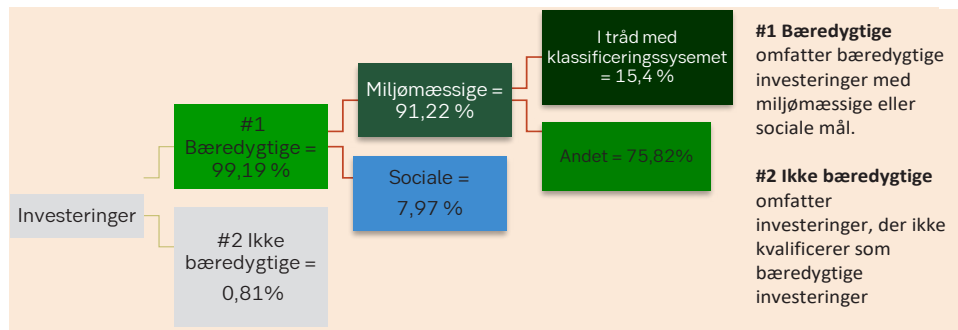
Investeringer

#1 Bæredygtige = 99,19 %

#2 Ikke bæredygtige = 0,81%

Miljømæssige = 91,22 %

Sociale = 7,97 %

I tråd med klassificeringssysemet = 15,4 %

Andet = 75,82%

**#1 Bæredygtige** omfatter bæredygtige investeringer med miljømæssige eller sociale mål.

**#2 Ikke bæredygtige** omfatter investeringer, der ikke kvalificerer som bæredygtige investeringer